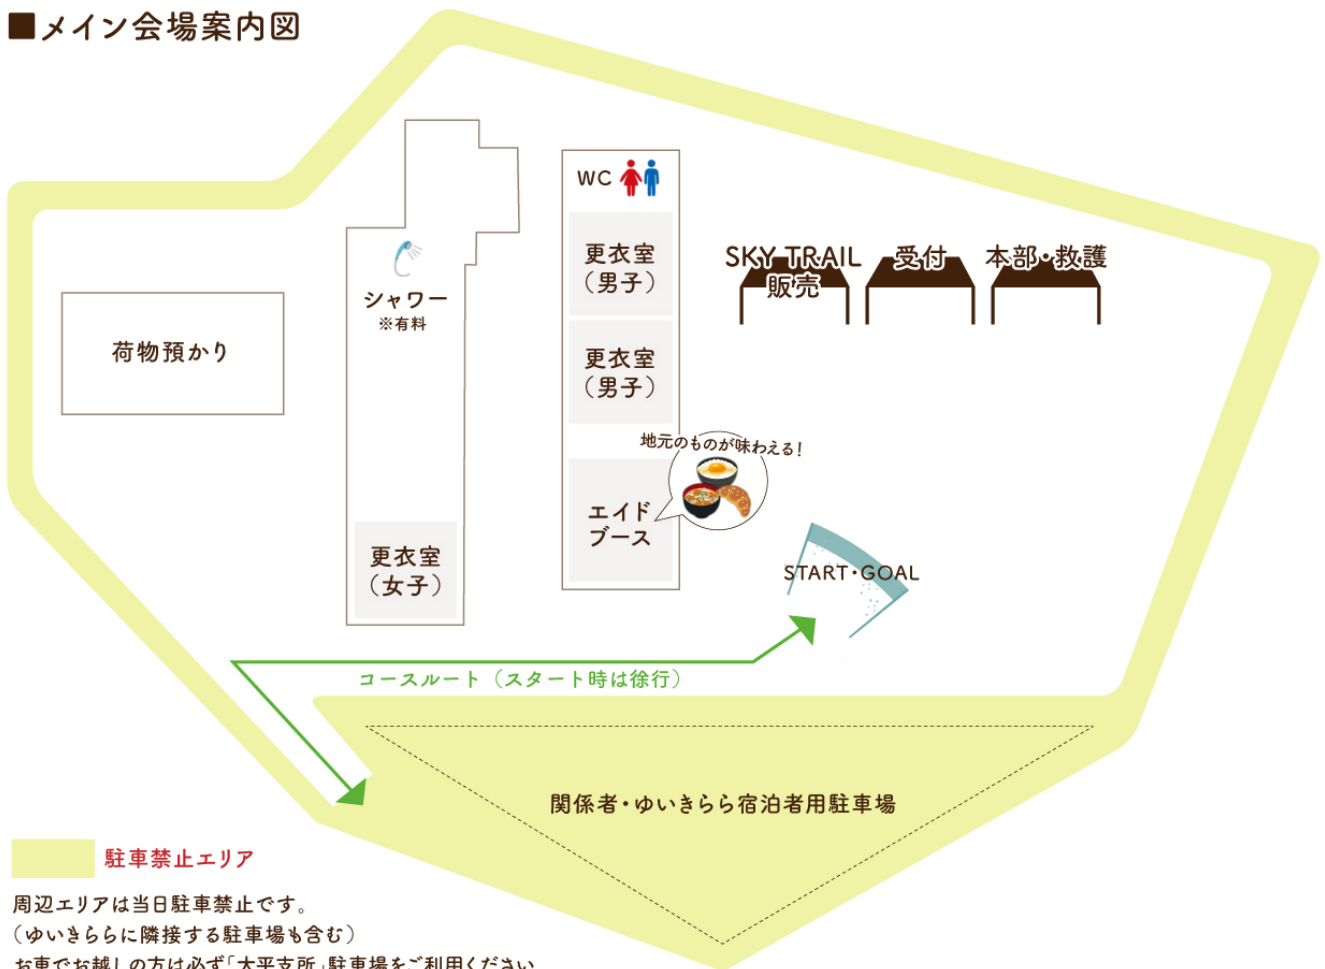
■メイン会場案内図

荷物預かり

シャワー
※有料

更衣室
（女子）

WC

更衣室
（男子）

更衣室
（男子）

地元のものが味わえる！

エイド
ブース

SKY TRAIL
販売

受付

本部・救護

START・GOAL

コースルート（スタート時は徐行）

関係者・ゆいきらら宿泊者用駐車場

駐車禁止エリア

周辺エリアは当日駐車禁止です。
（ゆいきららに隣接する駐車場も含む）
お車でお越しの方は必ず「太平支所」駐車場をご利用ください